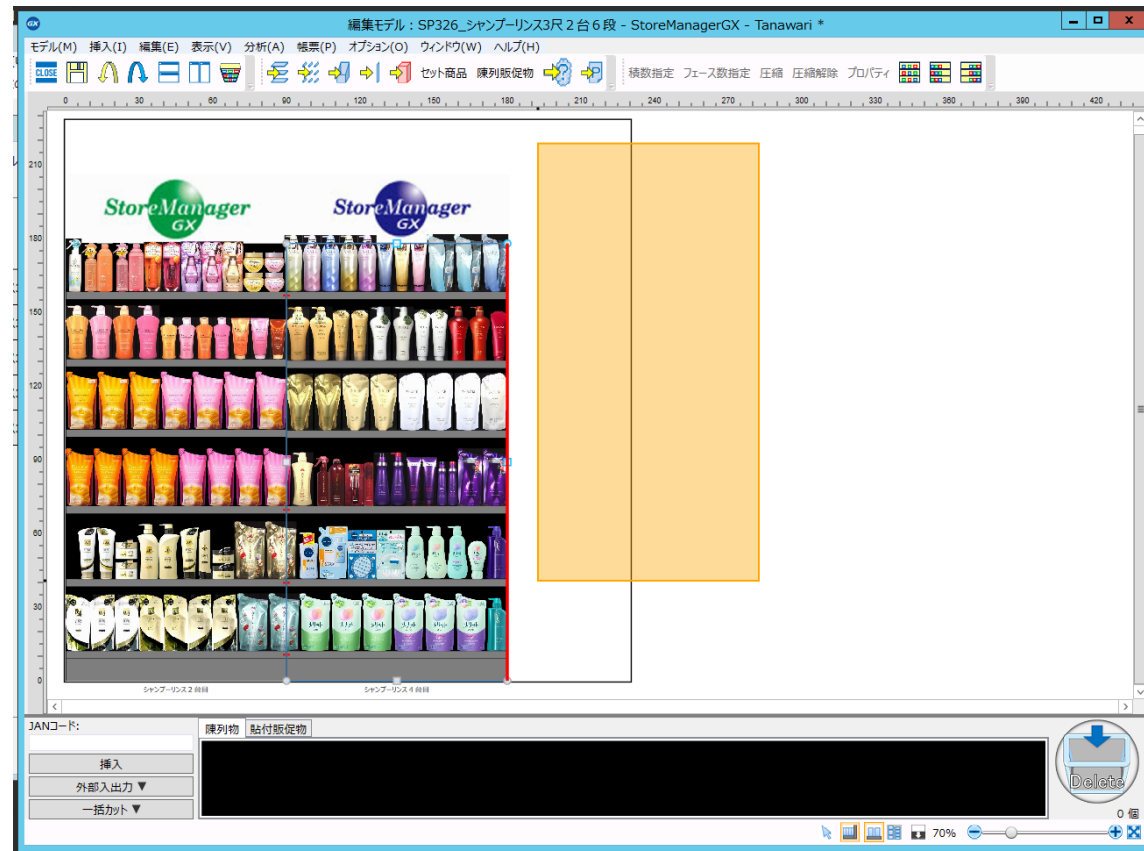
編集モデル：SP326_シャンプーリンス3尺２台６段 - StoreManagerGX - Tanawari *

モデル(M) 挿入(I) 編集(E) 表示(V) 分析(A) 帳票(P) オプション(O) ウィンドウ(W) ヘルプ(H)

CLOSE

セット商品 陳列販促物

積数指定 フェース数指定 圧縮 圧縮解除 プロパティ

0 30 60 90 120 150 180 210 240 270 300 330 360 390 420

210 180 150 120 90 60 30 0

StoreManager GX

StoreManager GX

シャンプーリンス２段目

シャンプーリンス４段目

JANコード:

挿入

外部入出力 ▼

一括カット ▼

陳列物 貼付販促物

Delete

0 個

70%